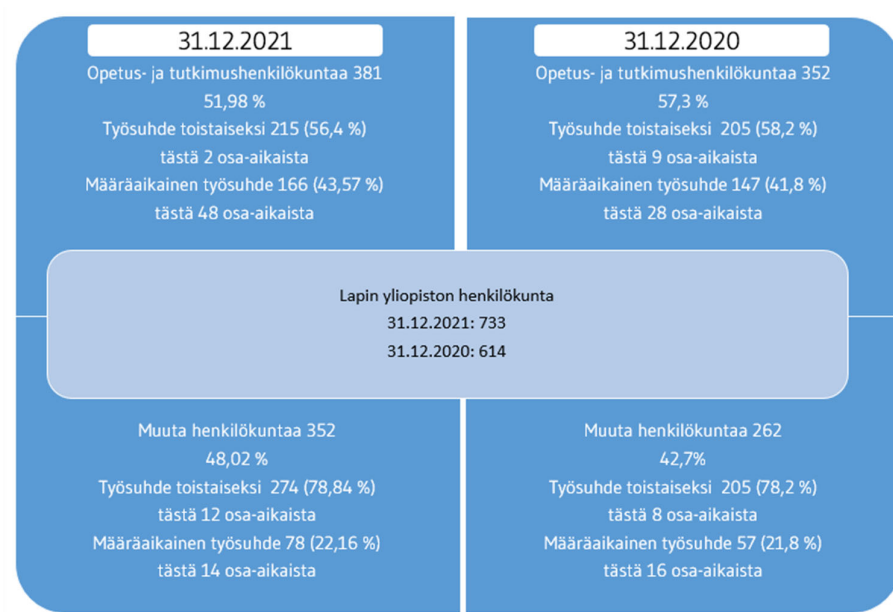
31.12.2021

Opetus- ja tutkimushenkilökuntaa 381
51,98 %
Työsuhde toistaiseksi 215 (56,4 %)
tästä 2 osa-aikaista
Määräaikainen työsuhde 166 (43,57 %)
tästä 48 osa-aikaista

31.12.2020

Opetus- ja tutkimushenkilökuntaa 352
57,3 %
Työsuhde toistaiseksi 205 (58,2 %)
tästä 9 osa-aikaista
Määräaikainen työsuhde 147 (41,8 %)
tästä 28 osa-aikaista

Lapin yliopiston henkilökunta
31.12.2021: 733
31.12.2020: 614

Muuta henkilökuntaa 352
48,02 %
Työsuhde toistaiseksi 274 (78,84 %)
tästä 12 osa-aikaista
Määräaikainen työsuhde 78 (22,16 %)
tästä 14 osa-aikaista

Muuta henkilökuntaa 262
42,7%
Työsuhde toistaiseksi 205 (78,2 %)
tästä 8 osa-aikaista
Määräaikainen työsuhde 57 (21,8 %)
tästä 16 osa-aikaista